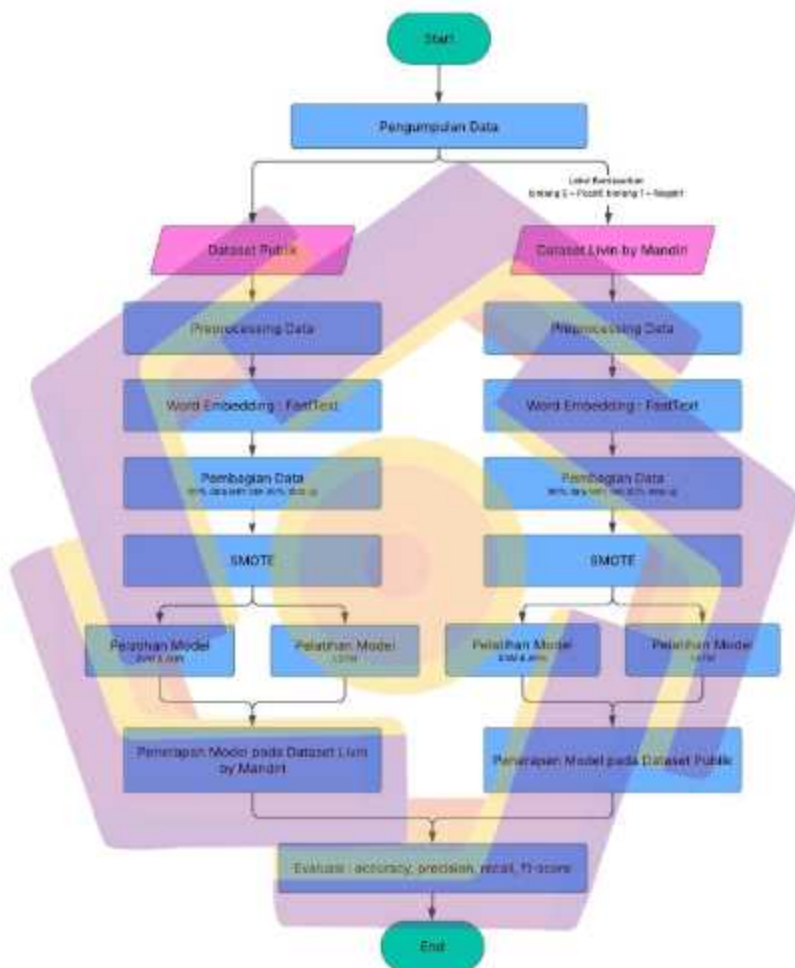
Start

Pengumpulan Data

Label Berdasarkan
bintang 5 = Positif bintang 1 = Negatif

Dataset Publik

Dataset Livin by Mandiri

Preprocessing Data

Preprocessing Data

Word Embedding : FastText

Word Embedding : FastText

Pembagian Data
80% data latih dan 20% data uji

Pembagian Data
80% data latih dan 20% data uji

SMOTE

SMOTE

Pelatihan Model
SVM & LSTM

Pelatihan Model
LSTM

Pelatihan Model
SVM & LSTM

Pelatihan Model
LSTM

Penerapan Model pada Dataset Livin by Mandiri

Penerapan Model pada Dataset Publik

Evaluasi : accuracy, precision, recall, f1-score

End